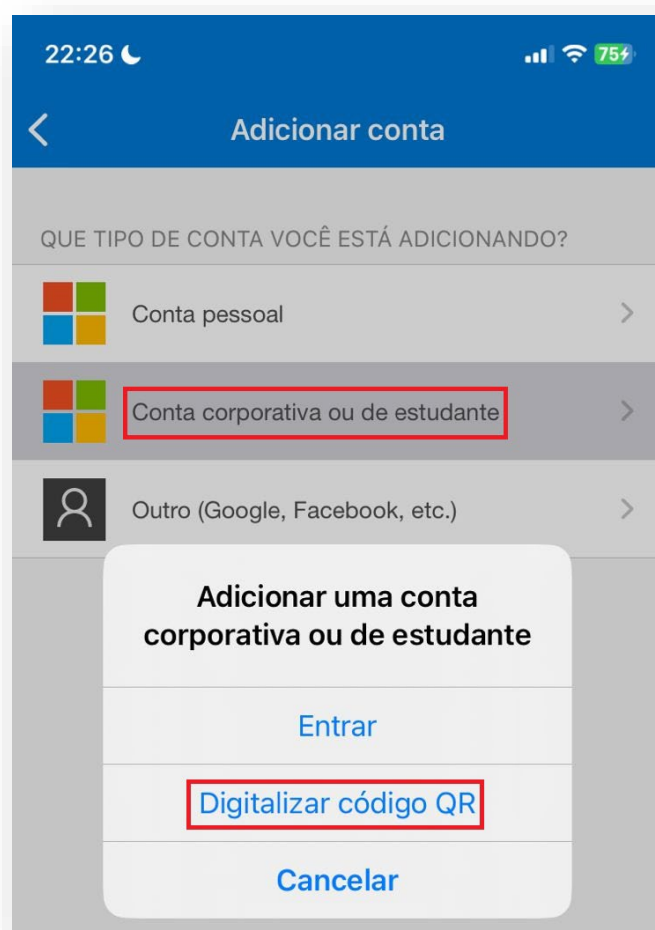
22:26

75

Adicionar conta

QUE TIPO DE CONTA VOCÊ ESTÁ ADICIONANDO?

Conta pessoal

Conta corporativa ou de estudante

Outro (Google, Facebook, etc.)

Adicionar uma conta corporativa ou de estudante

Entrar

Digitalizar código QR

Cancelar